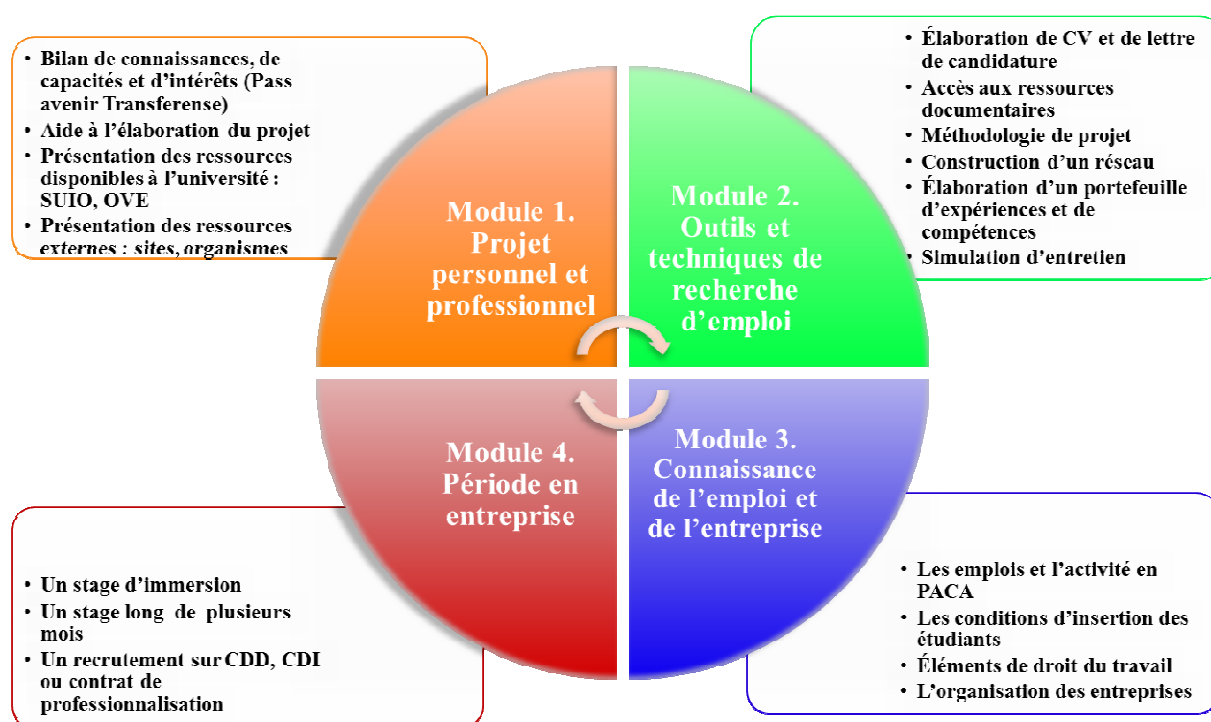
• Bilan de connaissances, de capacités et d'intérêts (Pass avenir Transferense)
• Aide à l'élaboration du projet
• Présentation des ressources disponibles à l'université : SUIO, OVE
• Présentation des ressources *externes : sites, organismes*

• Élaboration de CV et de lettre de candidature
• Accès aux ressources documentaires
• Méthodologie de projet
• Construction d'un réseau
• Élaboration d'un portefeuille d'expériences et de compétences
• Simulation d'entretien

Module 1. Projet personnel et professionnel

Module 2. Outils et techniques de recherche d'emploi

Module 4. Période en entreprise

Module 3. Connaissance de l'emploi et de l'entreprise

• Un stage d'immersion
• Un stage long de plusieurs mois
• Un recrutement sur CDD, CDI ou contrat de professionnalisation

• Les emplois et l'activité en PACA
• Les conditions d'insertion des étudiants
• Éléments de droit du travail
• L'organisation des entreprises